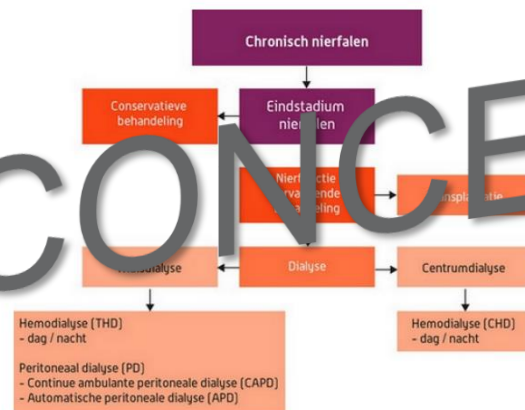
Chronisch nierfalen

Conservatieve behandeling

Eindstadium nie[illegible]len

CONCE

Nier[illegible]ctie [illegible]rvangende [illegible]handeling

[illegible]nsplan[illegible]tie

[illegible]dialyse

Dialyse

Centrumdialyse

Hemodialyse (THD)
- dag / nacht

Peritoneaal dialyse (PD)
- Continue ambulante peritoneale dialyse (CAPD)
- Automatische peritoneale dialyse (APD)

Hemodialyse (CHD)
- dag / nacht